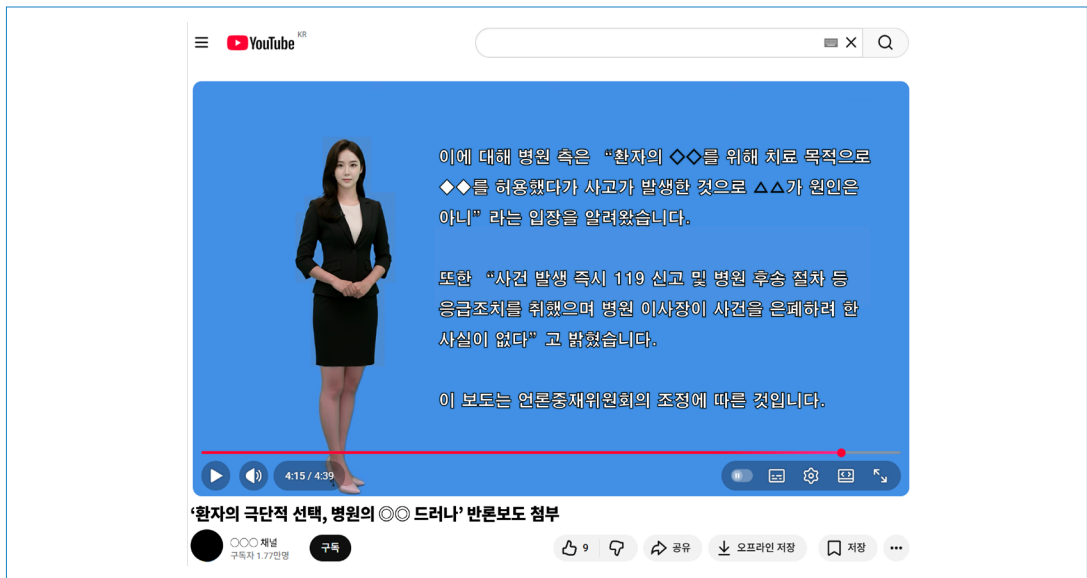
YouTube KR

이에 대해 병원 측은 "환자의 ◇◇를 위해 치료 목적으로 ◇◇를 허용했다가 사고가 발생한 것으로 △△가 원인은 아니" 라는 입장을 알려왔습니다.

또한 "사건 발생 즉시 119 신고 및 병원 후송 절차 등 응급조치를 취했으며 병원 이사장이 사건을 은폐하려 한 사실이 없다" 고 밝혔습니다.

이 보도는 언론중재위원회의 조정에 따른 것입니다.

4:15 / 4:39

'환자의 극단적 선택, 병원의 ◎◎ 드러나' 반론보도 첨부

○○○ 채널
구독자 1.77만명
구독
9
공유
오프라인 저장
저장
...